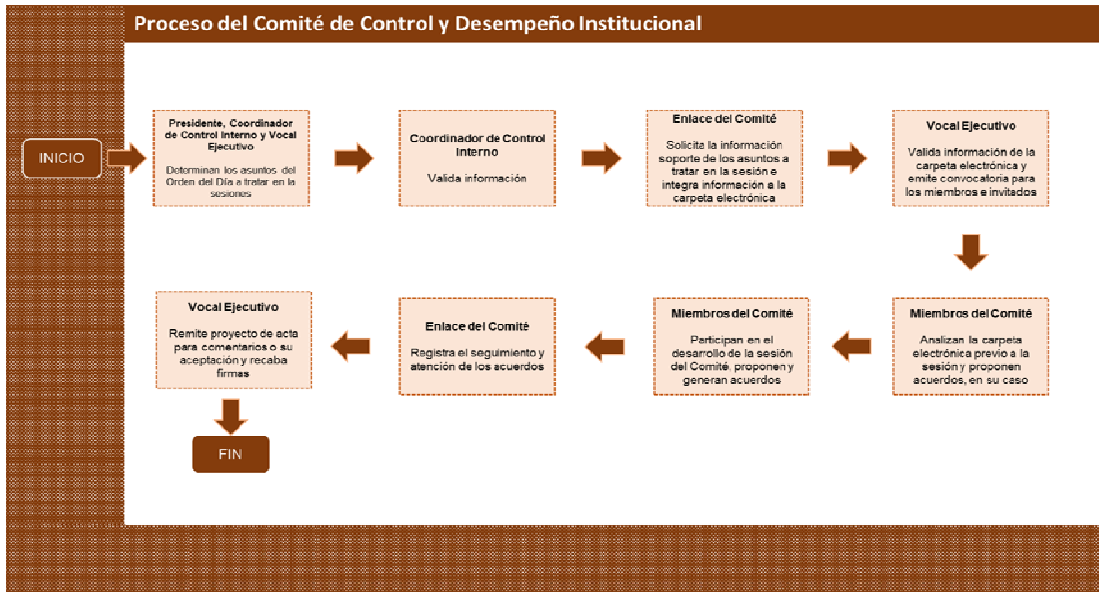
Proceso del Comité de Control y Desempeño Institucional

INICIO

Presidente, Coordinador de Control Interno y Vocal Ejecutivo

Determinan los asuntos del Orden del Día a tratar en la sesiones

Coordinador de Control Interno

Valida información

Enlace del Comité

Solicita la información soporte de los asuntos a tratar en la sesión e integra información a la carpeta electrónica

Vocal Ejecutivo

Valida información de la carpeta electrónica y emite convocatoria para los miembros e invitados

Miembros del Comité

Analizan la carpeta electrónica previo a la sesión y proponen acuerdos, en su caso

Miembros del Comité

Participan en el desarrollo de la sesión del Comité, proponen y generan acuerdos

Enlace del Comité

Registra el seguimiento y atención de los acuerdos

Vocal Ejecutivo

Remite proyecto de acta para comentarios o su aceptación y recaba firmas

FIN